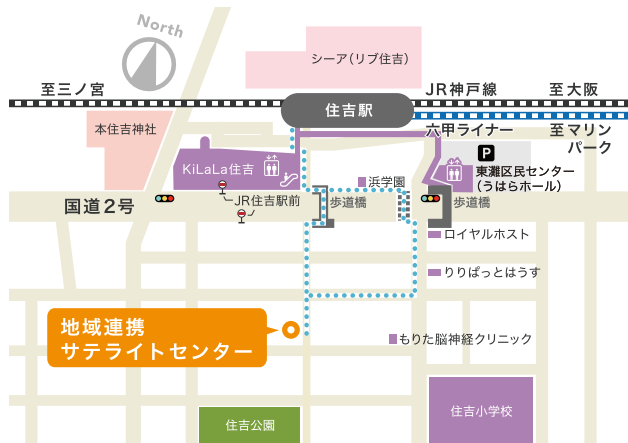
North

シーア（リブ住吉）

至三ノ宮

JR神戸線

至大阪

住吉駅

本住吉神社

六甲ライナー

至マリン
パーク

KiLaLa住吉

浜学園

P

東灘区民センター
（うはらホール）

国道2号

JR住吉駅前

歩道橋

歩道橋

ロイヤルホスト

りりぱっとはうす

地域連携
サテライトセンター

もりた脳神経クリニック

住吉公園

住吉小学校